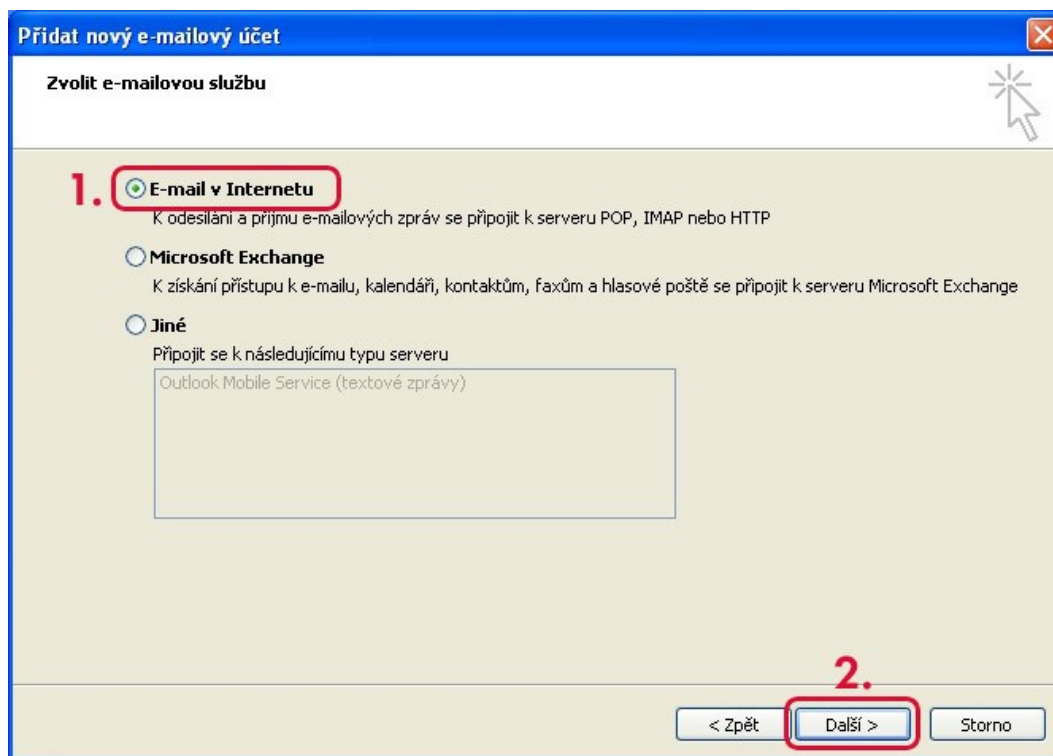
Přidat nový e-mailový účet

Zvolit e-mailovou službu

1. E-mail v Internetu
K odesílání a příjmu e-mailových zpráv se připojit k serveru POP, IMAP nebo HTTP

Microsoft Exchange
K získání přístupu k e-mailu, kalendáři, kontaktům, faxům a hlasové poště se připojit k serveru Microsoft Exchange

Jiné
Připojit se k následujícímu typu serveru

Outlook Mobile Service (textové zprávy)

2.

< Zpět | Další > | Storno